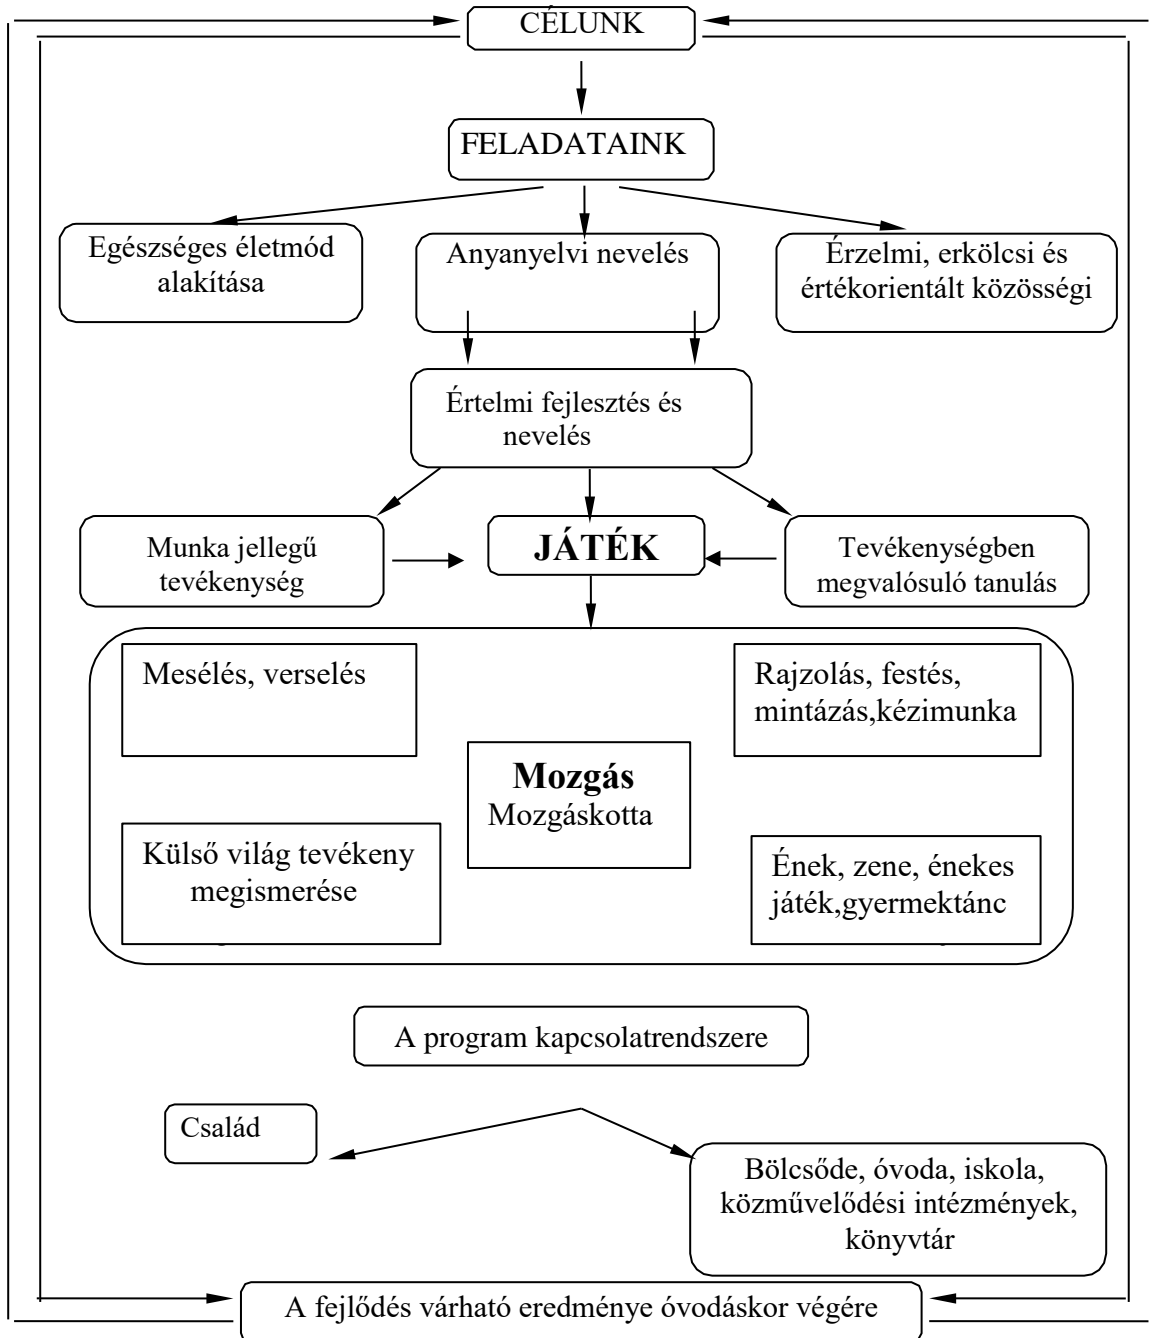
CÉLUNK

FELADATAINK

Egészséges életmód alakítása

Anyanyelvi nevelés

Érzelmi, erkölcsi és értékorientált közösségi

Értelmi fejlesztés és nevelés

Munka jellegű tevékenység

JÁTÉK

Tevékenységben megvalósuló tanulás

Mesélés, verselés

Rajzolás, festés, mintázás,kézimunka

Mozgás
Mozgáskotta

Külső világ tevékeny megismerése

Ének, zene, énekes játék,gyermektánc

A program kapcsolatrendszere

Család

Bölcsőde, óvoda, iskola, közművelődési intézmények, könyvtár

A fejlődés várható eredménye óvodáskor végére